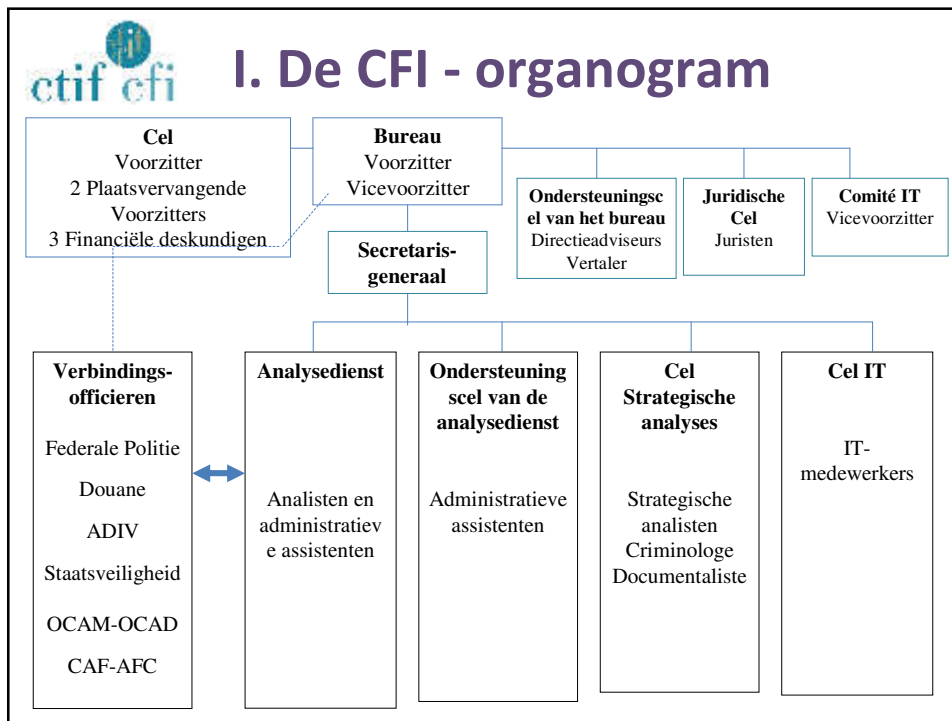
ctif cfi

I. De CFI - organogram

**Cel**
Voorzitter
2 Plaatsvervangende Voorzitters
3 Financiële deskundigen

**Bureau**
Voorzitter
Vicevoorzitter

**Ondersteuningscel van het bureau**
Directieadviseurs
Vertaler

**Juridische Cel**
Juristen

**Comité IT**
Vicevoorzitter

**Secretaris-generaal**

**Verbindingsofficieren**
Federale Politie
Douane
ADIV
Staatsveiligheid
OCAM-OCAD
CAF-AFC

**Analysedienst**
Analisten en administratieve assistenten

**Ondersteuningscel van de analysedienst**
Administratieve assistenten

**Cel Strategische analyses**
Strategische analisten
Criminologe
Documentaliste

**Cel IT**
IT-medewerkers